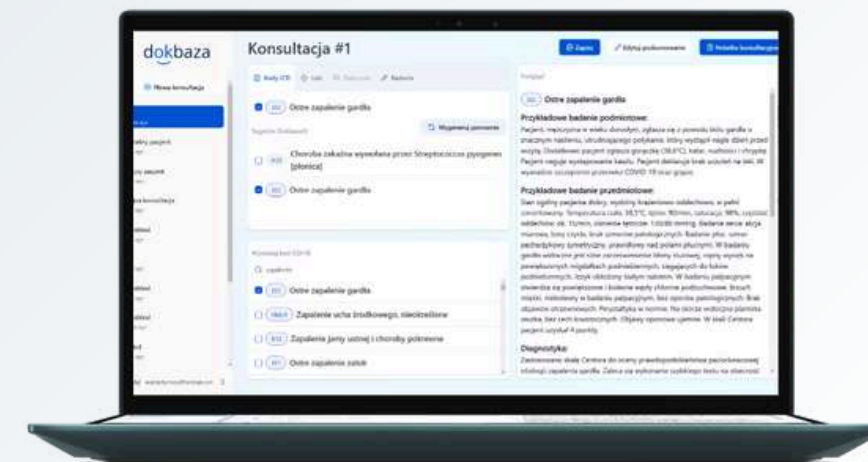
dokbaza

Nowa konsultacja

Konsultacja #1

Zapisz

Edytuj podsumowanie

Pobierz konsultację

Kody ICD

Leki

Zalecenia

Badania

J02 Ostre zapalenie gardła

Sugestie Dokbaza AI

Wygeneruj ponownie

Choroba zakaźna wywołana przez Streptococcus pyogenes [płonica]

J02 Ostre zapalenie gardła

Wyszukaj kod ICD-10

zapalenie

J02 Ostre zapalenie gardła

H66.9 Zapalenie ucha środkowego, nieokreślone

K12 Zapalenie jamy ustnej i choroby pokrewne

K81 Ostre zapalenie żołądka

Podgląd

J02 Ostre zapalenie gardła

Przykładowe badanie podmiotowe:

Pacjent, mężczyzna w wieku dorosłym, zgłasza się z powodu bólu gardła o znacznym nasileniu, utrudniającego połykanie, który wystąpił nagle dzień przed wizytą. Dodatkowo pacjent zgłasza gorączkę (38,6°C), katar, osłabienie i chrypkę. Pacjent neguje występowanie kaszlu. Pacjent deklaruje brak uczuleń na leki. W wywiadzie szczepienie przeciwko COVID-19 oraz grypie.

Przykładowe badanie przedmiotowe:

Stan ogólny pacjenta dobry, wydolny krążeniowo-oddechowo, w pełni zorientowany. Temperatura ciała: 38,5°C, tętno: 90/min, saturacja: 98%, częstość oddechów: ok. 15/min, ciśnienie tętnicze: 120/80 mmHg. Badanie serca: akcja miarowa, tony czyste, brak szmerów patologicznych. Badanie płuc: szmer pęcherzykowy symetryczny, prawidłowy nad polami płucnymi. W badaniu gardła widoczne jest silne zaczerwienienie błony śluzowej, migdałków podniebiennych, język obłożony białym nalotem. W badaniu palpacyjnym stwierdza się powiększone i bolesne węzły chłonne podżuchwowe. Brzuch miękki, niebolesny w badaniu palpacyjnym, bez oporów patologicznych. Brak objawów otrzewnowych. Perystaltyka w normie. Nie stwierdza się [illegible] oraz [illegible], bez cech krwawienia. Objawy oponowe ujemne. W skali Centora pacjent uzyskał 4 punkty.

Diagnostyka:

Zastosowano skalę Centora do oceny prawdopodobieństwa paciorkowcowej infekcji zapalenia gardła. Zaleca się wykonanie szybkiego testu na obecność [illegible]